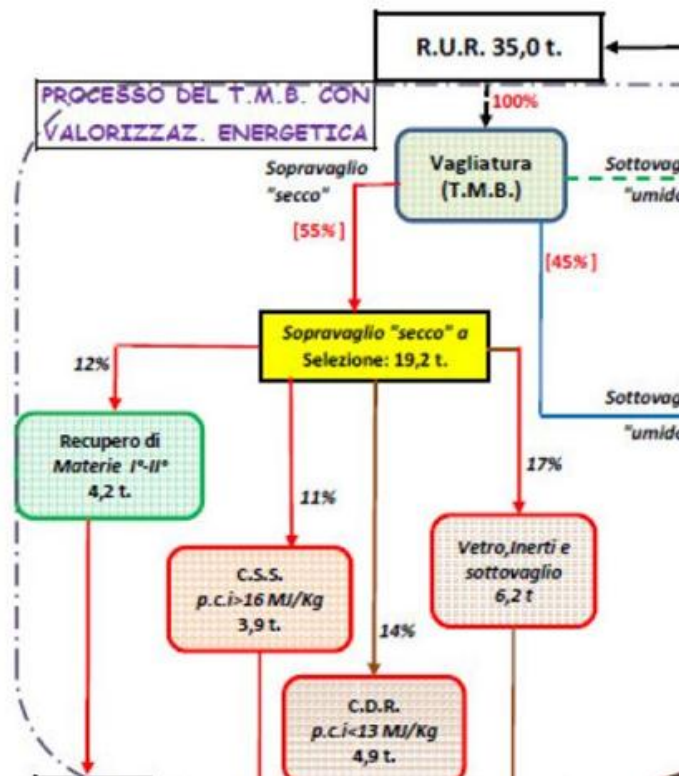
R.U.R. 35,0 t.

PROCESSO DEL T.M.B. CON VALORIZZAZ. ENERGETICA

100%

Vagliatura (T.M.B.)

Sopravaglio "secco"

Sottovag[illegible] "umido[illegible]

[55%]

[45%]

Sopravaglio "secco" a Selezione: 19,2 t.

Sottovag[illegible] "umido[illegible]

12%

Recupero di Materie I°-II° 4,2 t.

11%

17%

C.S.S. p.c.i>16 MJ/Kg 3,9 t.

Vetro,Inerti e sottovaglio 6,2 t

14%

C.D.R. p.c.i<13 MJ/Kg 4,9 t.